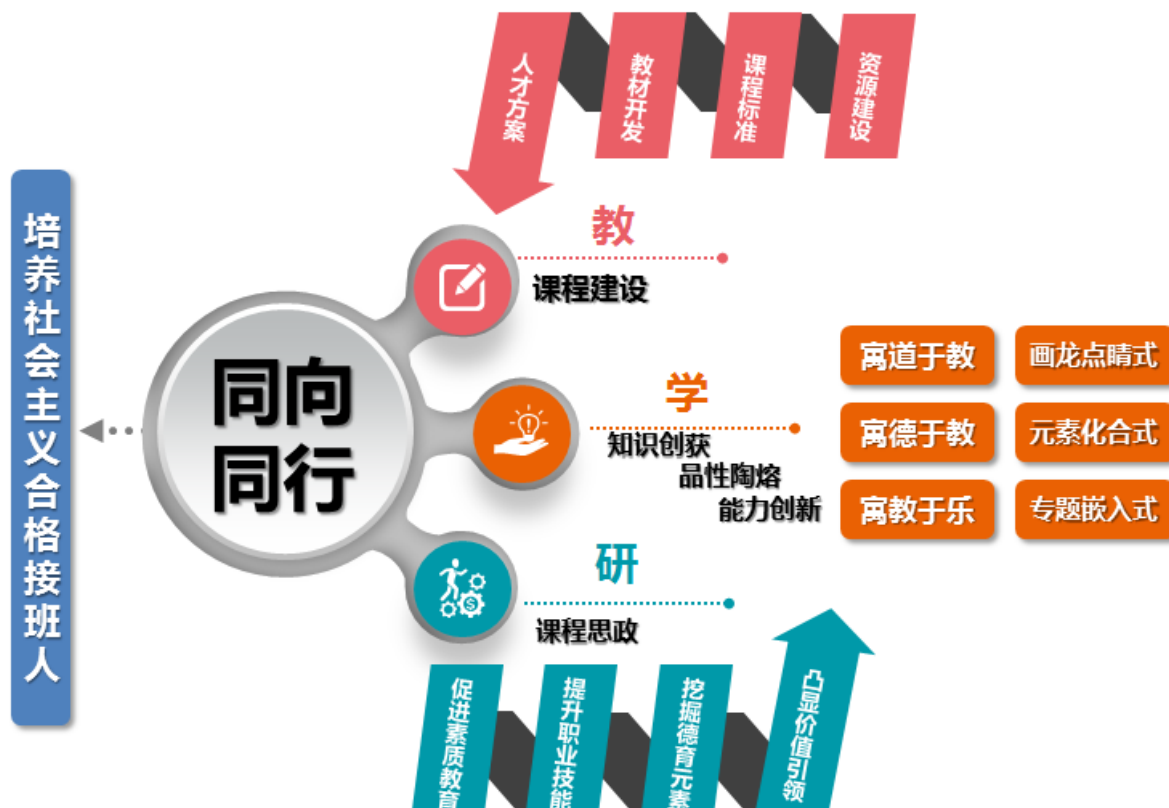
人才方案

教材开发

课程标准

资源建设

培养社会主义合格接班人

同向同行

教

课程建设

学

知识创获

品性陶熔

能力创新

研

课程思政

寓道于教

画龙点睛式

寓德于教

元素化合式

寓教于乐

专题嵌入式

促进素质教育

提升职业技能

挖掘德育元素

凸显价值引领